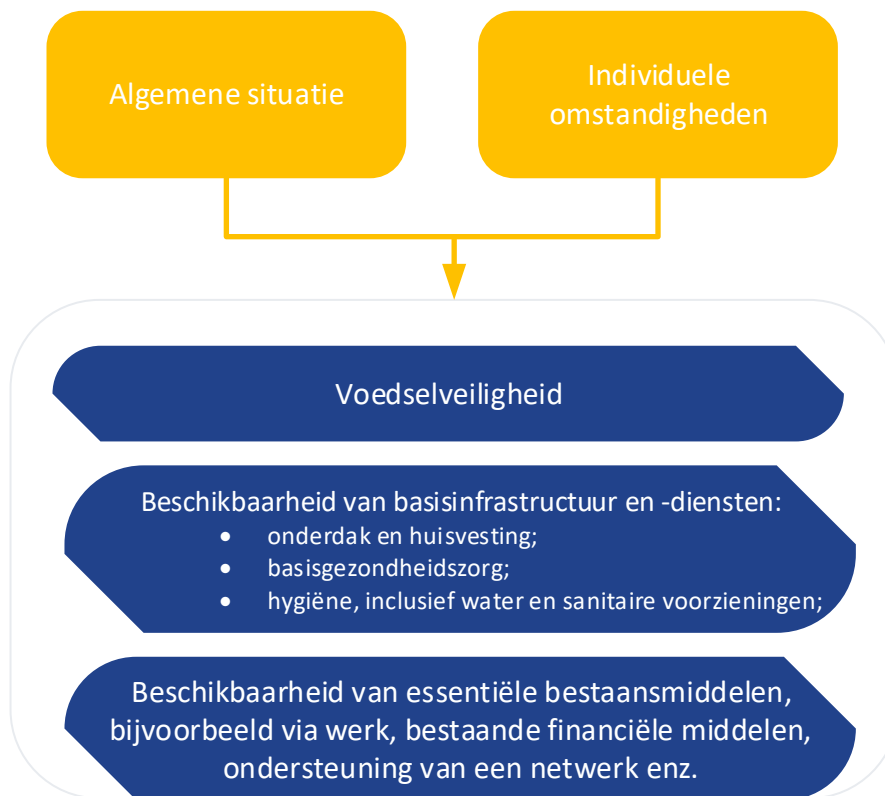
Algemene situatie

Individuele omstandigheden

Voedselveiligheid

Beschikbaarheid van basisinfrastructuur en -diensten:
- onderdak en huisvesting;
- basisgezondheidszorg;
- hygiëne, inclusief water en sanitaire voorzieningen;

Beschikbaarheid van essentiële bestaansmiddelen, bijvoorbeeld via werk, bestaande financiële middelen, ondersteuning van een netwerk enz.